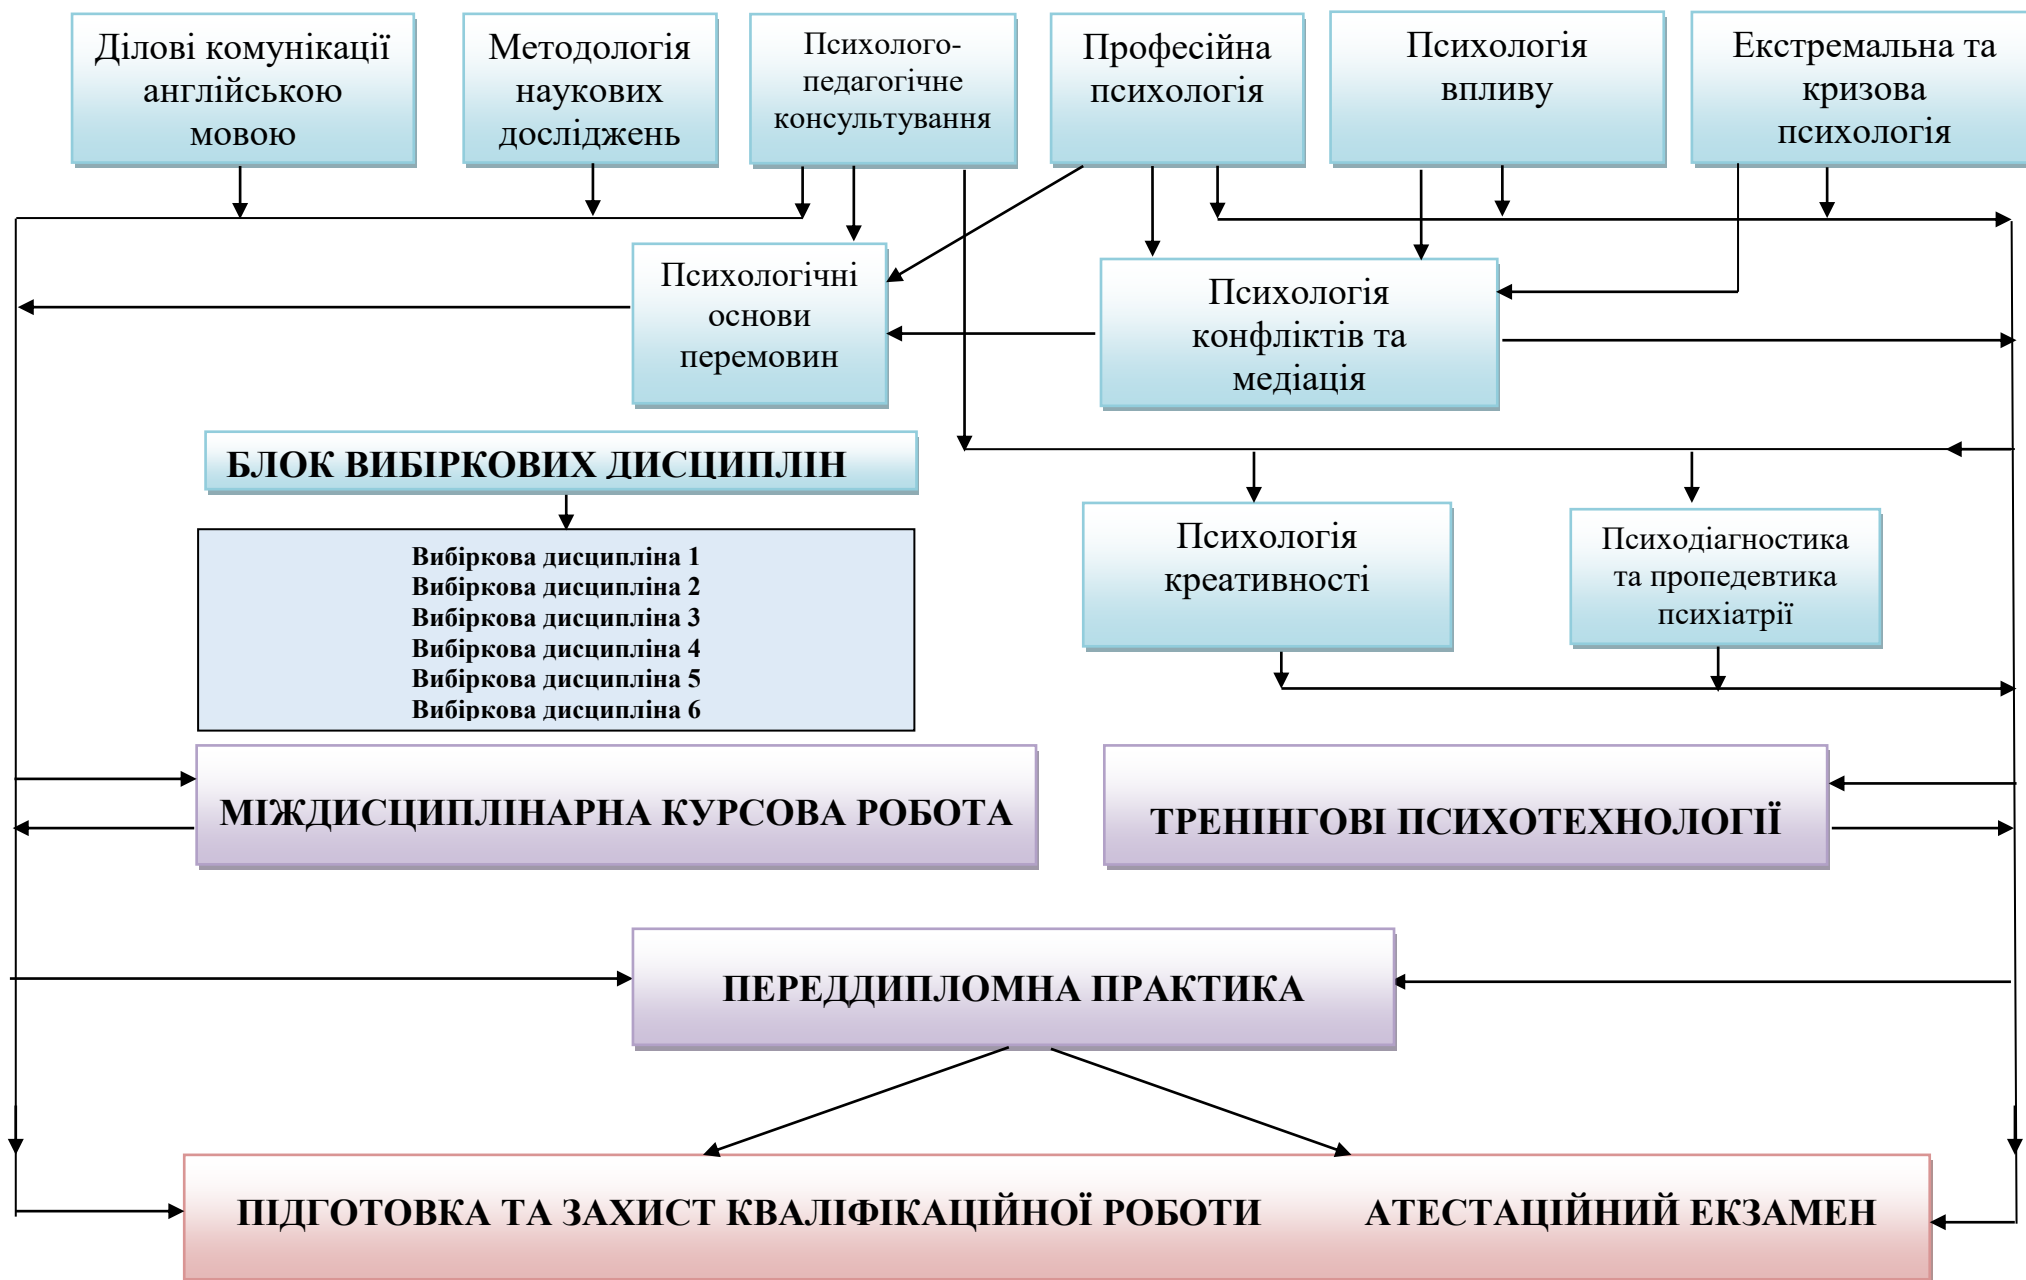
Ділові комунікації англійською мовою

Методологія наукових досліджень

Психолого-педагогічне консультування

Професійна психологія

Психологія впливу

Екстремальна та кризова психологія

Психологічні основи перемовин

Психологія конфліктів та медіація

БЛОК ВИБІРКОВИХ ДИСЦИПЛІН

Вибіркова дисципліна 1
Вибіркова дисципліна 2
Вибіркова дисципліна 3
Вибіркова дисципліна 4
Вибіркова дисципліна 5
Вибіркова дисципліна 6

Психологія креативності

Психодіагностика та пропедевтика психіатрії

МІЖДИСЦИПЛІНАРНА КУРСОВА РОБОТА

ТРЕНІНГОВІ ПСИХОТЕХНОЛОГІЇ

ПЕРЕДДИПЛОМНА ПРАКТИКА

ПІДГОТОВКА ТА ЗАХИСТ КВАЛІФІКАЦІЙНОЇ РОБОТИ АТЕСТАЦІЙНИЙ ЕКЗАМЕН